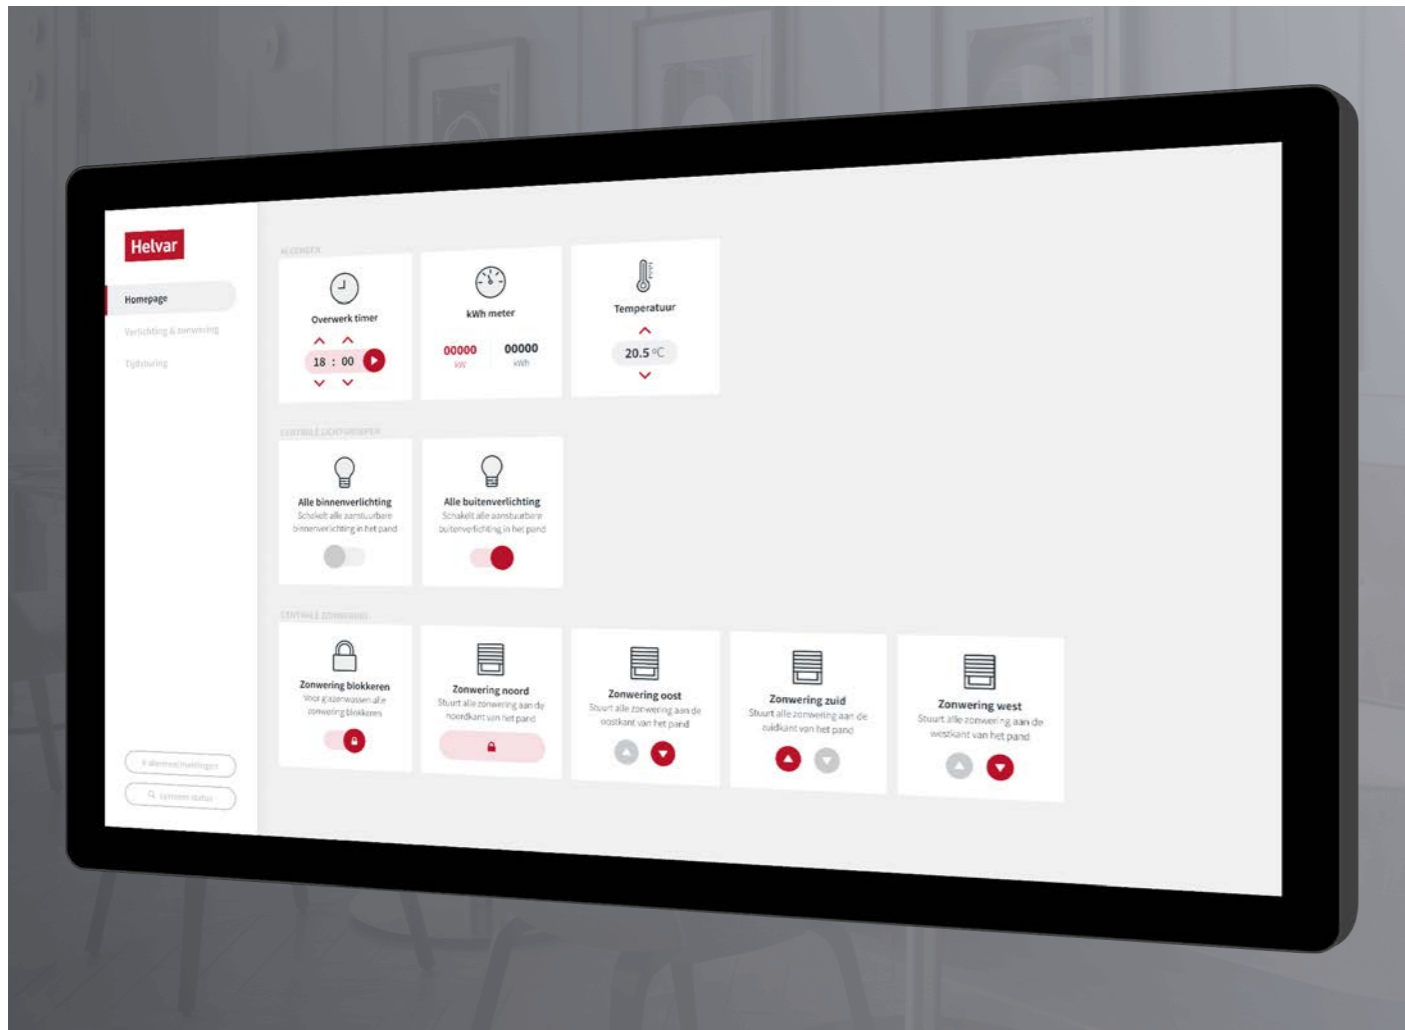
Helvar

Homepage

Verlichting & zonwering

Tijdsturing

ALGEMEEN

Overwerk timer

18 : 00

kWh meter

00000
kW

00000
kWh

Temperatuur

20.5 °C

CENTRALE LICHTGROEPEN

Alle binnenverlichting
Schakelt alle aanstuurbare binnenverlichting in het pand

Alle buitenverlichting
Schakelt alle aanstuurbare buitenverlichting in het pand

CENTRALE ZONWERING

Zonwering blokkeren
Voor glazenwassen alle zonwering blokkeren

Zonwering noord
Stuurt alle zonwering aan de noordkant van het pand

Zonwering oost
Stuurt alle zonwering aan de oostkant van het pand

Zonwering zuid
Stuurt alle zonwering aan de zuidkant van het pand

Zonwering west
Stuurt alle zonwering aan de westkant van het pand

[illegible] meldingen

Systeem status